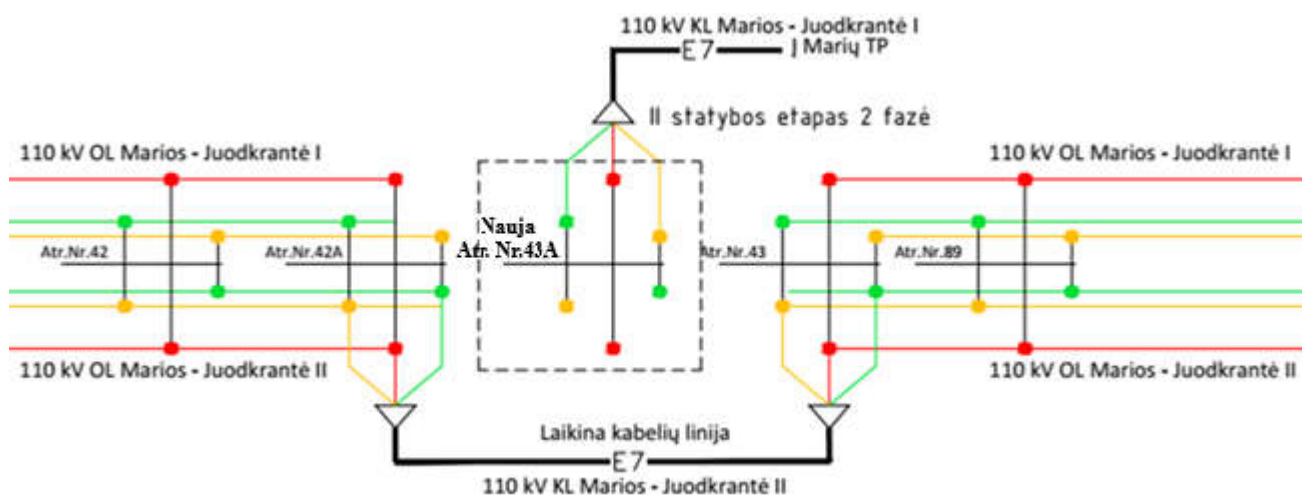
110 kV KL Marios - Juodkrantė I

E7

Į Marių TP

II statybos etapas 2 fazė

110 kV OL Marios - Juodkrantė I

110 kV OL Marios - Juodkrantė I

Atr.Nr.42

Atr.Nr.42A

Nauja Atr. Nr.43A

Atr.Nr.43

Atr.Nr.89

110 kV OL Marios - Juodkrantė II

110 kV OL Marios - Juodkrantė II

Laikina kabelių linija

E7

110 kV KL Marios - Juodkrantė II